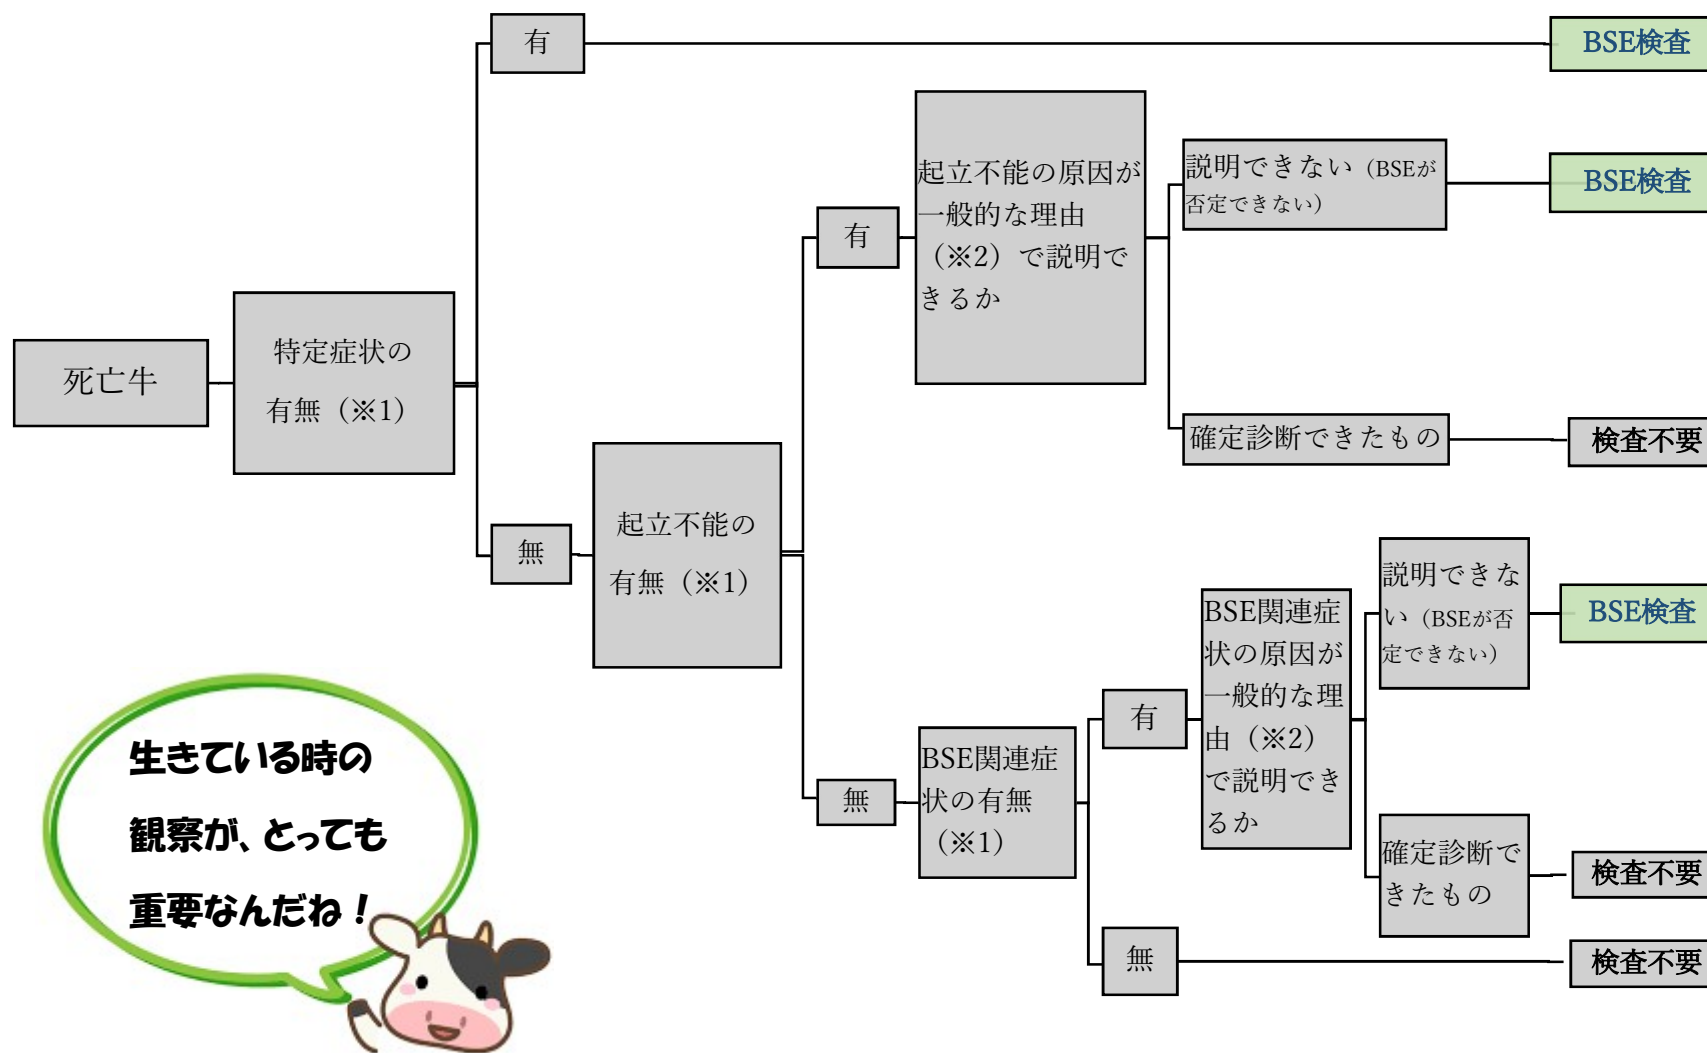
死亡牛

特定症状の有無（※1）

有

BSE検査

無

起立不能の有無（※1）

有

起立不能の原因が一般的な理由（※2）で説明できるか

説明できない（BSEが否定できない）

BSE検査

確定診断できたもの

検査不要

無

BSE関連症状の有無（※1）

有

BSE関連症状の原因が一般的な理由（※2）で説明できるか

説明できない（BSEが否定できない）

BSE検査

確定診断できたもの

検査不要

無

検査不要

生きている時の観察が、とっても重要なんだね！